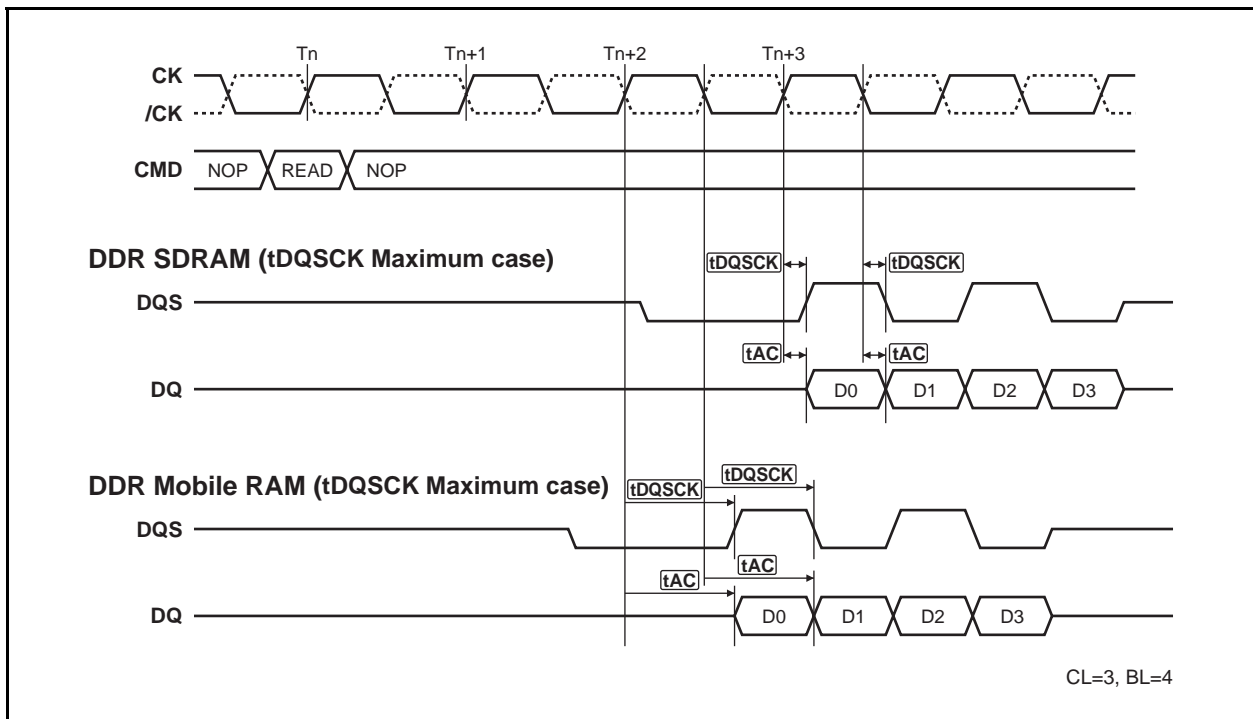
Tn
Tn+1
Tn+2
Tn+3

CK
/CK

CMD NOP READ NOP

DDR SDRAM (tDQSCK Maximum case)

tDQSCK tDQSCK

DQS

tAC tAC

DQ D0 D1 D2 D3

DDR Mobile RAM (tDQSCK Maximum case)

tDQSCK tDQSCK

DQS

tAC tAC

DQ D0 D1 D2 D3

CL=3, BL=4